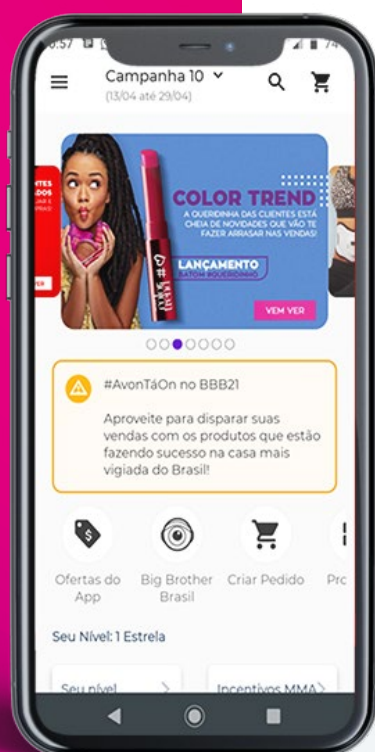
6:57

Campanha 10
(13/04 até 29/04)

COLOR TREND
A QUERIDINHA DAS CLIENTES ESTÁ CHEIA DE NOVIDADES QUE VÃO TE FAZER ARRASAR NAS VENDAS!

LANÇAMENTO
BATOM #QUERIDINHO

VEM VER

#AvonTáOn no BBB21

Aproveite para disparar suas vendas com os produtos que estão fazendo sucesso na casa mais vigiada do Brasil!

Ofertas do App

Big Brother Brasil

Criar Pedido

Pro

Seu Nível: 1 Estrela

Seu nível

Incentivos MMA